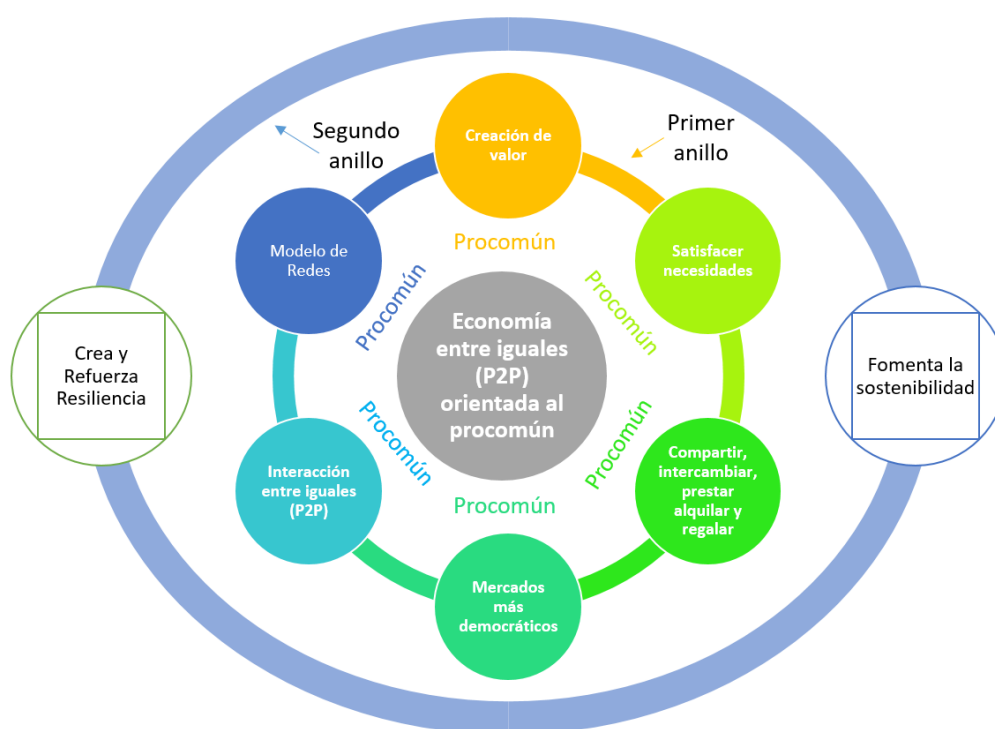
Segundo anillo

Creación de valor

Primer anillo

Modelo de Redes

Procomún

Satisfacer necesidades

Procomún

Procomún

Crea y Refuerza Resiliencia

Economía entre iguales (P2P) orientada al procomún

Fomenta la sostenibilidad

Procomún

Procomún

Interacción entre iguales (P2P)

Procomún

Compartir, intercambiar, prestar alquilar y regalar

Mercados más democráticos